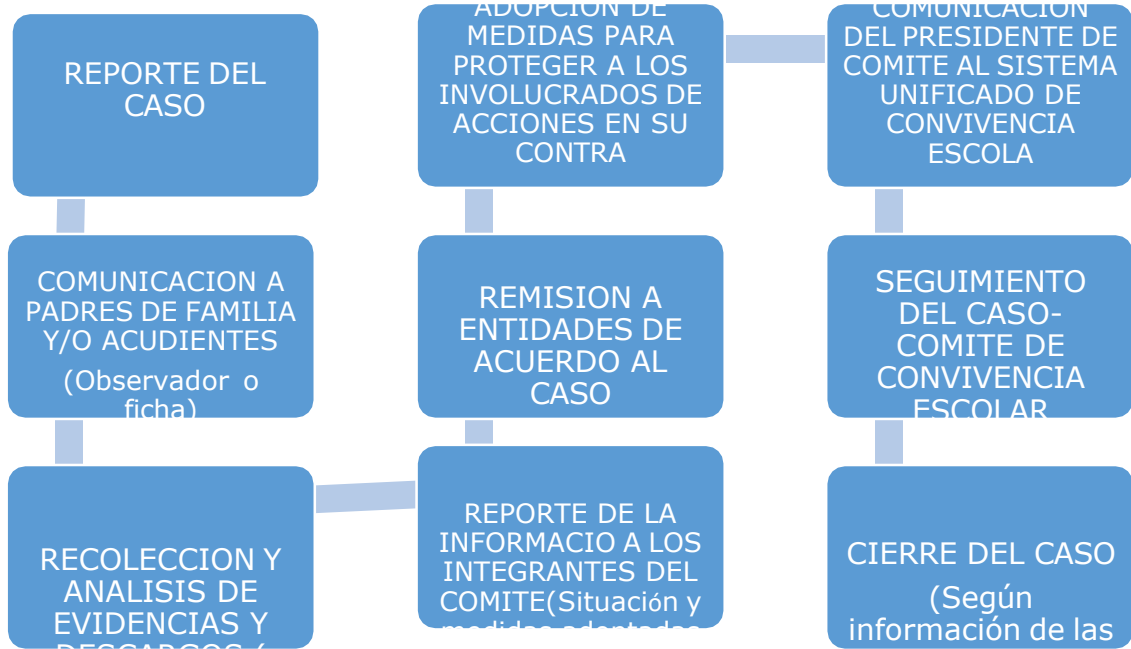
REPORTE DEL CASO

COMUNICACION A PADRES DE FAMILIA Y/O ACUDIENTES

(Observador o ficha)

RECOLECCION Y ANALISIS DE EVIDENCIAS Y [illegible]

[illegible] DE MEDIDAS PARA PROTEGER A LOS INVOLUCRADOS DE ACCIONES EN SU CONTRA

REMISION A ENTIDADES DE ACUERDO AL CASO

REPORTE DE LA INFORMACIO A LOS INTEGRANTES DEL COMITE(Situación y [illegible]

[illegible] DEL PRESIDENTE DE COMITE AL SISTEMA UNIFICADO DE CONVIVENCIA ESCOLA

SEGUIMIENTO DEL CASO- COMITE DE CONVIVENCIA ESCOLAR

CIERRE DEL CASO

(Según información de las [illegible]